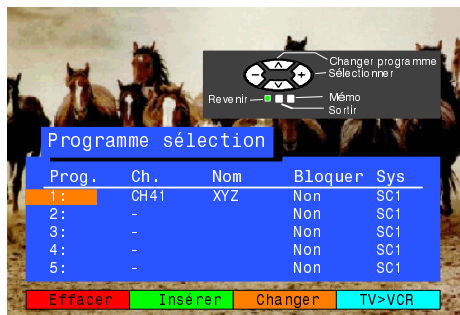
Changer programme
Sélectionner
Revenir
Mémo
Sortir

Programme sélection

| Prog. | Ch. | Nom | Bloquer | Sys |
|---|---|---|---|---|
| 1: | CH41 | XYZ | Non | SC1 |
| 2: | - | | Non | SC1 |
| 3: | - | | Non | SC1 |
| 4: | - | | Non | SC1 |
| 5: | - | | Non | SC1 |

Effacer
Insérer
Changer
TV>VCR